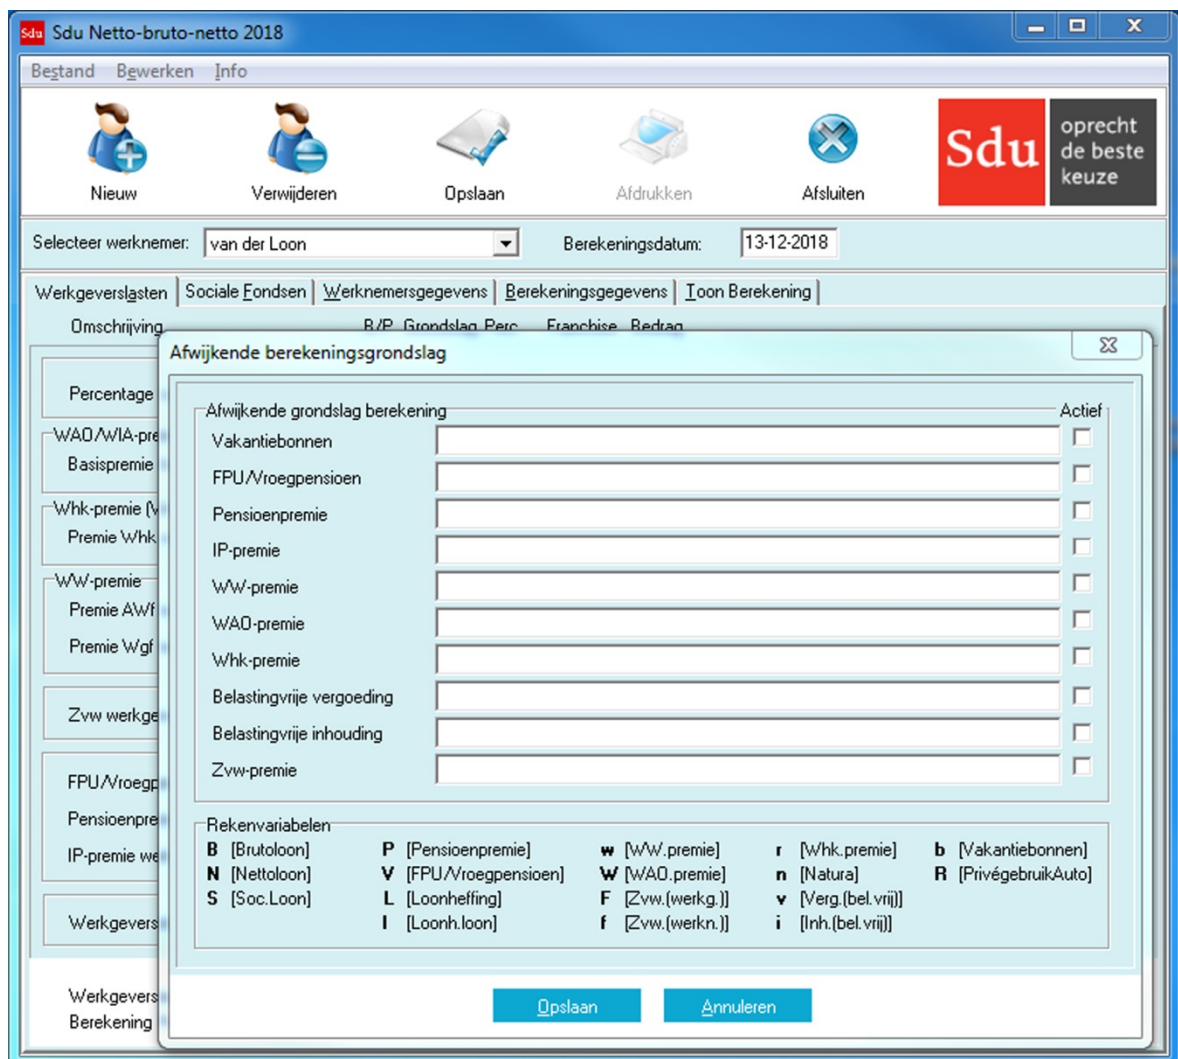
Sdu Netto-bruto-netto 2018

Bestand Bewerken Info

Nieuw Verwijderen Opslaan Afdrukken Afsluiten

Sdu oprecht de beste keuze

Selecteer werknemer: van der Loon Berekeningsdatum: 13-12-2018

Werkgeverslasten | Sociale Fondsen | Werknemersgegevens | Berekeningsgegevens | Toon Berekening

Omschrijving B/P Grondslag Perc. Franchise Bedrag

Percentage
WAO/WIA-pre
Basispremie
Whk-premie (W
Premie Whk
WW-premie
Premie AWf
Premie Wgf
Zvw werkge
FPU/Vroegp
Pensioenpre
IP-premie we
Werkgevers
Werkgevers
Berekening

Afwijkende berekeningsgrondslag

Afwijkende grondslag berekening
Actief
Vakantiebonnen
FPU/Vroegpensioen
Pensioenpremie
IP-premie
WW-premie
WAO-premie
Whk-premie
Belastingvrije vergoeding
Belastingvrije inhouding
Zvw-premie

Rekenvariabelen
B [Brutoloon]
N [Nettoloon]
S [Soc.Loon]
P [Pensioenpremie]
V [FPU/Vroegpensioen]
L [Loonheffing]
l [Loonh.loon]
w [WW.premie]
W [WAO.premie]
F [Zvw.(werkg.)]
f [Zvw.(werkn.)]
r [Whk.premie]
n [Natura]
v [Verg.(bel.vrij)]
i [Inh.(bel.vrij)]
b [Vakantiebonnen]
R [PrivégebruikAuto]

Opslaan Annuleren